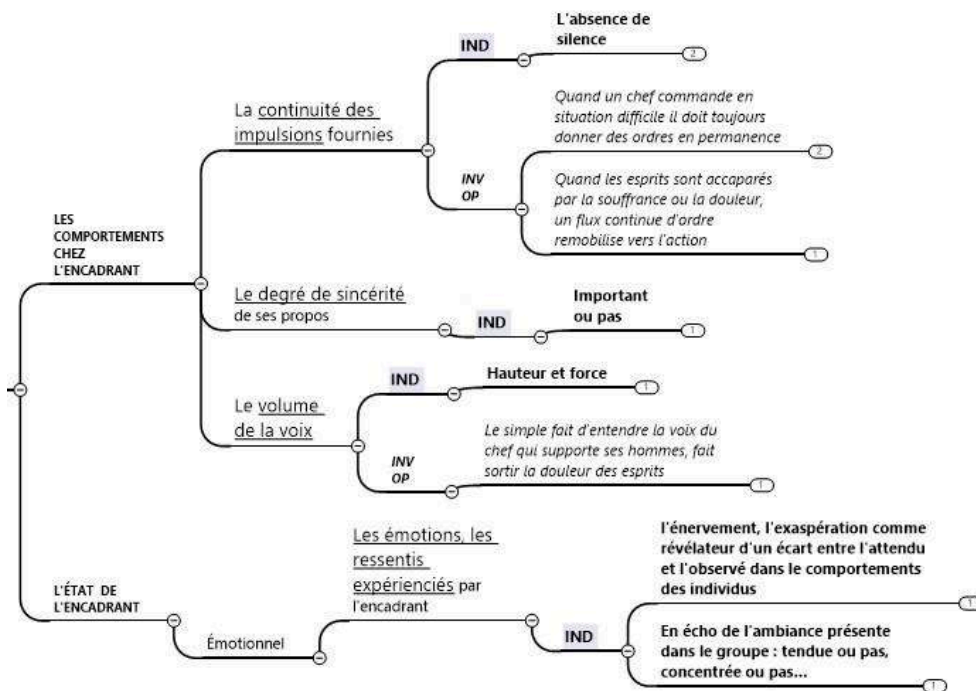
LES COMPORTEMENTS CHEZ L'ENCADRANT

La continuité des impulsions fournies

IND

L'absence de silence

2

Quand un chef commande en situation difficile il doit toujours donner des ordres en permanence

2

INV OP

Quand les esprits sont accaparés par la souffrance ou la douleur, un flux continue d'ordre remobilise vers l'action

1

Le degré de sincérité de ses propos

IND

Important ou pas

1

Le volume de la voix

IND

Hauteur et force

1

INV OP

Le simple fait d'entendre la voix du chef qui supporte ses hommes, fait sortir la douleur des esprits

1

L'ÉTAT DE L'ENCADRANT

Émotionnel

Les émotions, les ressentis expérienciés par l'encadrant

IND

l'énervement, l'exaspération comme révélateur d'un écart entre l'attendu et l'observé dans le comportements des individus

1

En écho de l'ambiance présente dans le groupe : tendue ou pas, concentrée ou pas...

1